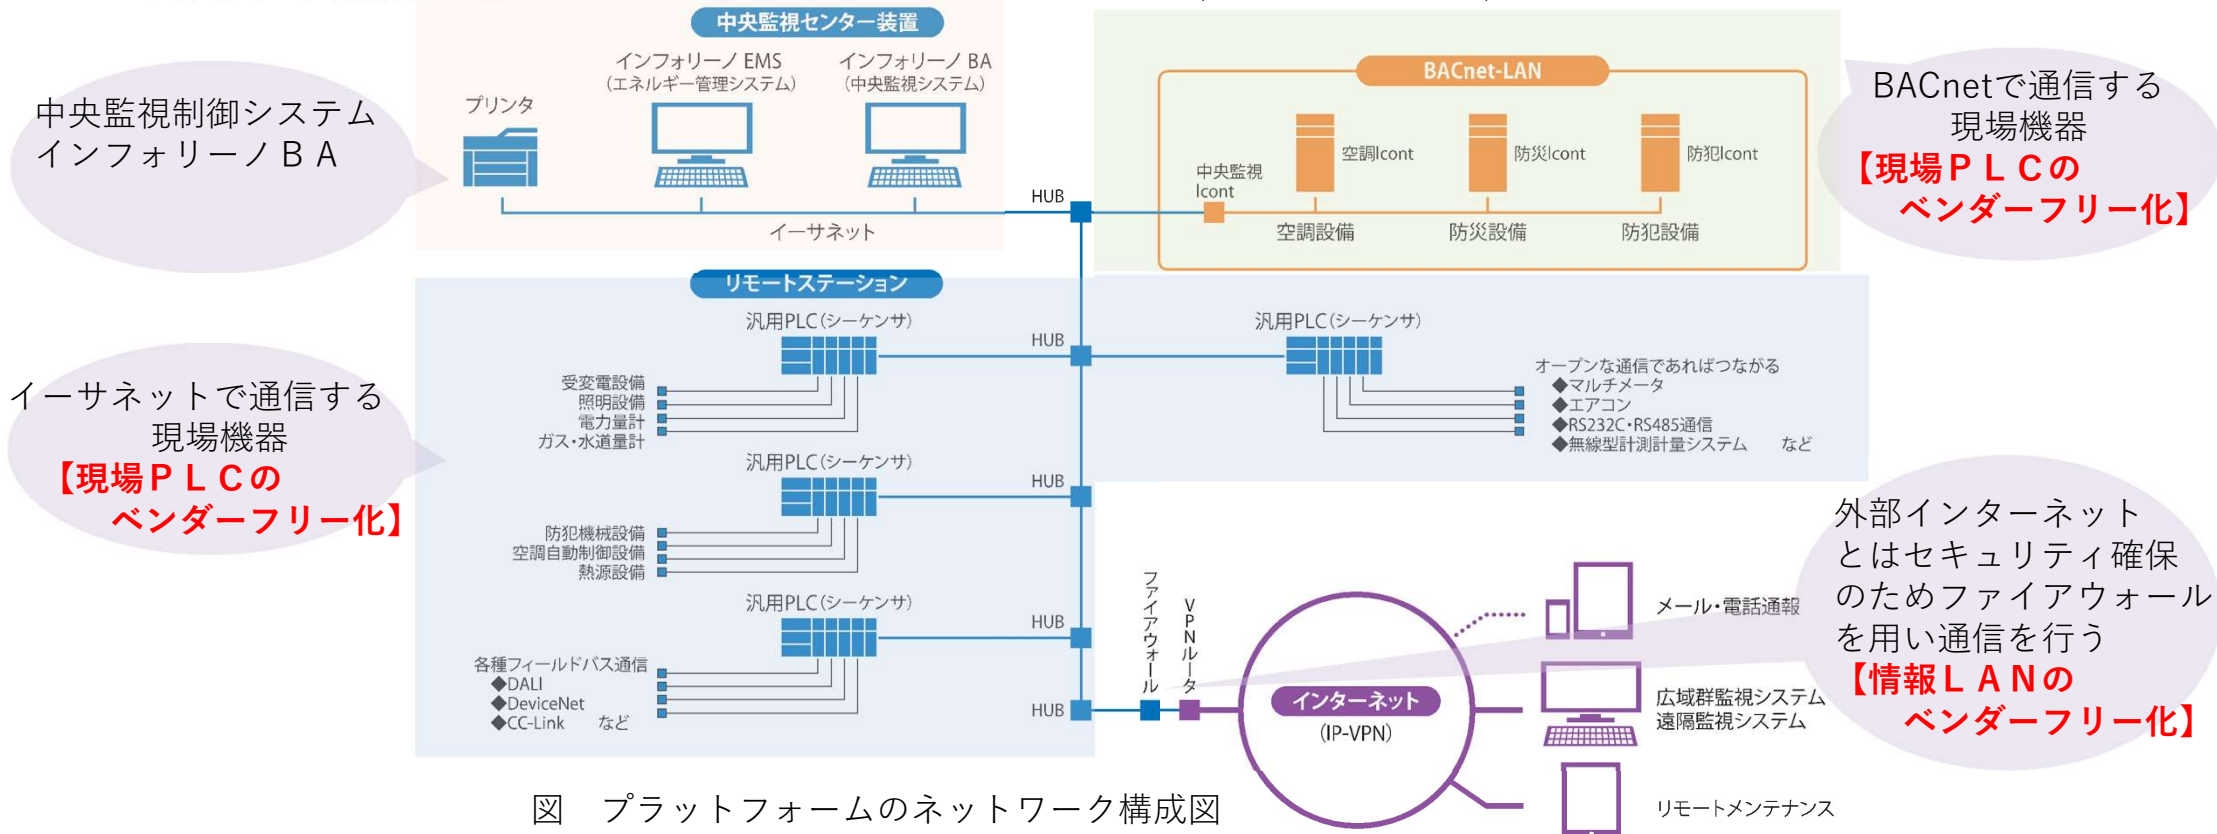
中央監視制御システム
インフォリーノＢＡ

中央監視センター装置

プリンタ

インフォリーノ EMS
（エネルギー管理システム）

インフォリーノ BA
（中央監視システム）

イーサネット

HUB

BACnet-LAN

中央監視
Icont

空調Icont

防災Icont

防犯Icont

空調設備

防災設備

防犯設備

BACnetで通信する
現場機器
【現場ＰＬＣの
ベンダーフリー化】

リモートステーション

汎用PLC（シーケンサ）

HUB

受変電設備
照明設備
電力量計
ガス・水道量計

汎用PLC（シーケンサ）

オープンな通信であればつながる
◆マルチメータ
◆エアコン
◆RS232C・RS485通信
◆無線型計測計量システム　など

イーサネットで通信する
現場機器
【現場ＰＬＣの
ベンダーフリー化】

汎用PLC（シーケンサ）

HUB

防犯機械設備
空調自動制御設備
熱源設備

汎用PLC（シーケンサ）

HUB

各種フィールドバス通信
◆DALI
◆DeviceNet
◆CC-Link　など

HUB

ファイアウォール

VPNルータ

インターネット
（IP-VPN）

メール・電話通報

広域群監視システム
遠隔監視システム

リモートメンテナンス

外部インターネット
とはセキュリティ確保
のためファイアウォール
を用い通信を行う
【情報ＬＡＮの
ベンダーフリー化】

図　プラットフォームのネットワーク構成図